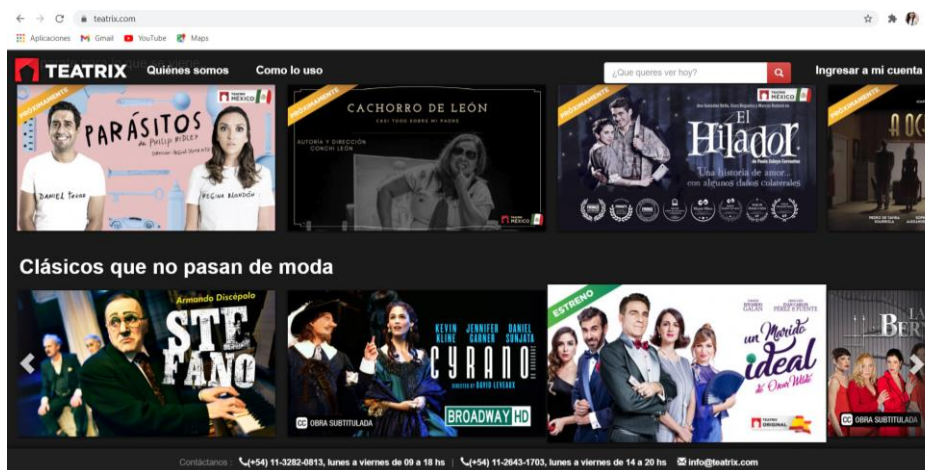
teatrix.com

Aplicaciones Gmail YouTube Maps

TEATRIX Quiénes somos Como lo uso

¿Que queres ver hoy?

Ingresar a mi cuenta

PRÓXIMAMENTE

TEATRO MÉXICO

PARÁSITOS de Phillip Ridley

DANIEL TOVAR

REGINA BLANDÓN

PRÓXIMAMENTE

CACHORRO DE LEÓN

CASI TODO SOBRE MI PADRE

AUTORÍA Y DIRECCIÓN CONCHI LEÓN

TEATRO MÉXICO

PRÓXIMAMENTE

TEATRO MÉXICO

El Hilador

Una historia de amor... con algunos daños colaterales

PRÓXIMAMENTE

Clásicos que no pasan de moda

Armando Discépolo

STEFANO

KEVIN KLINE JENNIFER GARNER DANIEL SUNJATA

CYRANO

DIRECTED BY DAVID LEVEAUX

CC OBRA SUBTITULADA

BROADWAY HD

ESTRENO

un Marido ideal de Oscar Wilde

TEATRIX ORIGINAL

CC OBRA SUBTITULADA

Contáctanos: (+54) 11-3282-0813, lunes a viernes de 09 a 18 hs | (+54) 11-2643-1703, lunes a viernes de 14 a 20 hs info@teatrix.com